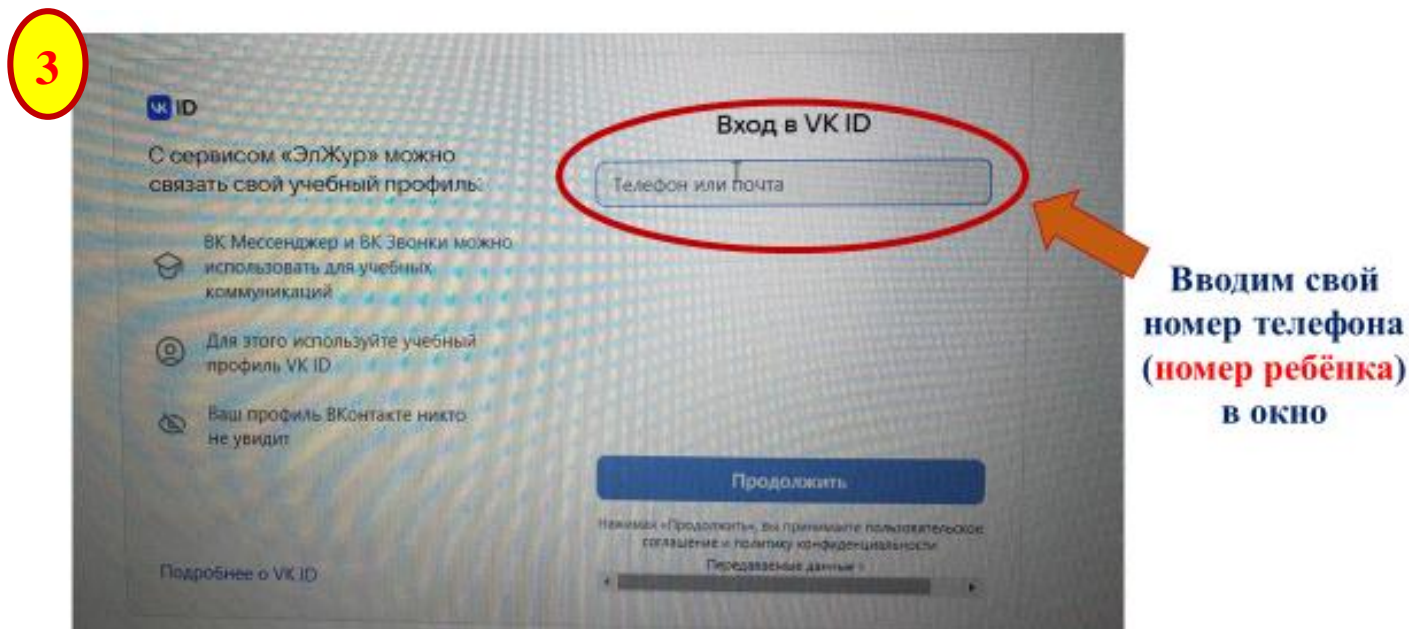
3

VK ID

С сервисом «ЭлЖур» можно связать свой учебный профиль:

ВК Мессенджер и ВК Звонки можно использовать для учебных коммуникаций

Для этого используйте учебный профиль VK ID

Ваш профиль ВКонтакте никто не увидит

Подробнее о VK ID

Вход в VK ID

Телефон или почта

Продолжить

Нажимая «Продолжить», вы принимаете пользовательское соглашение и политику конфиденциальности

Передаваемые данные ›

Вводим свой номер телефона (номер ребёнка) в окно